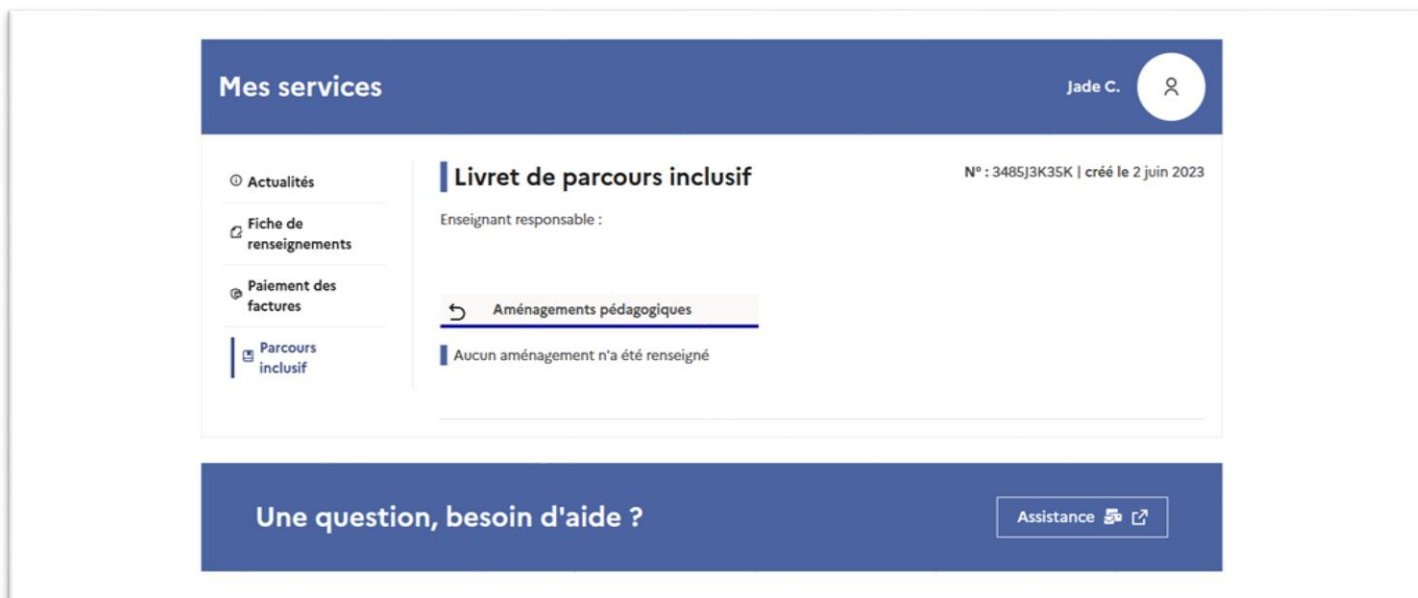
Mes services

Jade C.

Actualités

Fiche de renseignements

Paiement des factures

Parcours inclusif

Livret de parcours inclusif

N° : 3485J3K35K | créé le 2 juin 2023

Enseignant responsable :

Aménagements pédagogiques

Aucun aménagement n'a été renseigné

Une question, besoin d'aide ?

Assistance